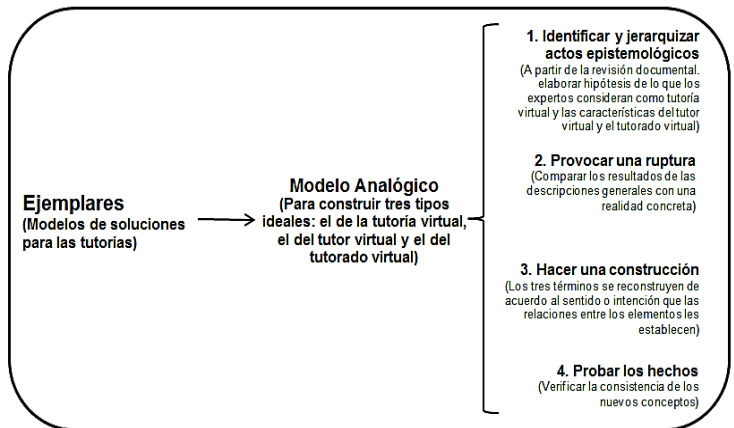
Ejemplares
(Modelos de soluciones para las tutorías)

Modelo Analógico
(Para construir tres tipos ideales: el de la tutoría virtual, el del tutor virtual y el del tutorado virtual)

1. Identificar y jerarquizar actos epistemológicos
(A partir de la revisión documental. elaborar hipótesis de lo que los expertos consideran como tutoría virtual y las características del tutor virtual y el tutorado virtual)

2. Provocar una ruptura
(Comparar los resultados de las descripciones generales con una realidad concreta)

3. Hacer una construcción
(Los tres términos se reconstruyen de acuerdo al sentido o intención que las relaciones entre los elementos les establecen)

4. Probar los hechos
(Verificar la consistencia de los nuevos conceptos)